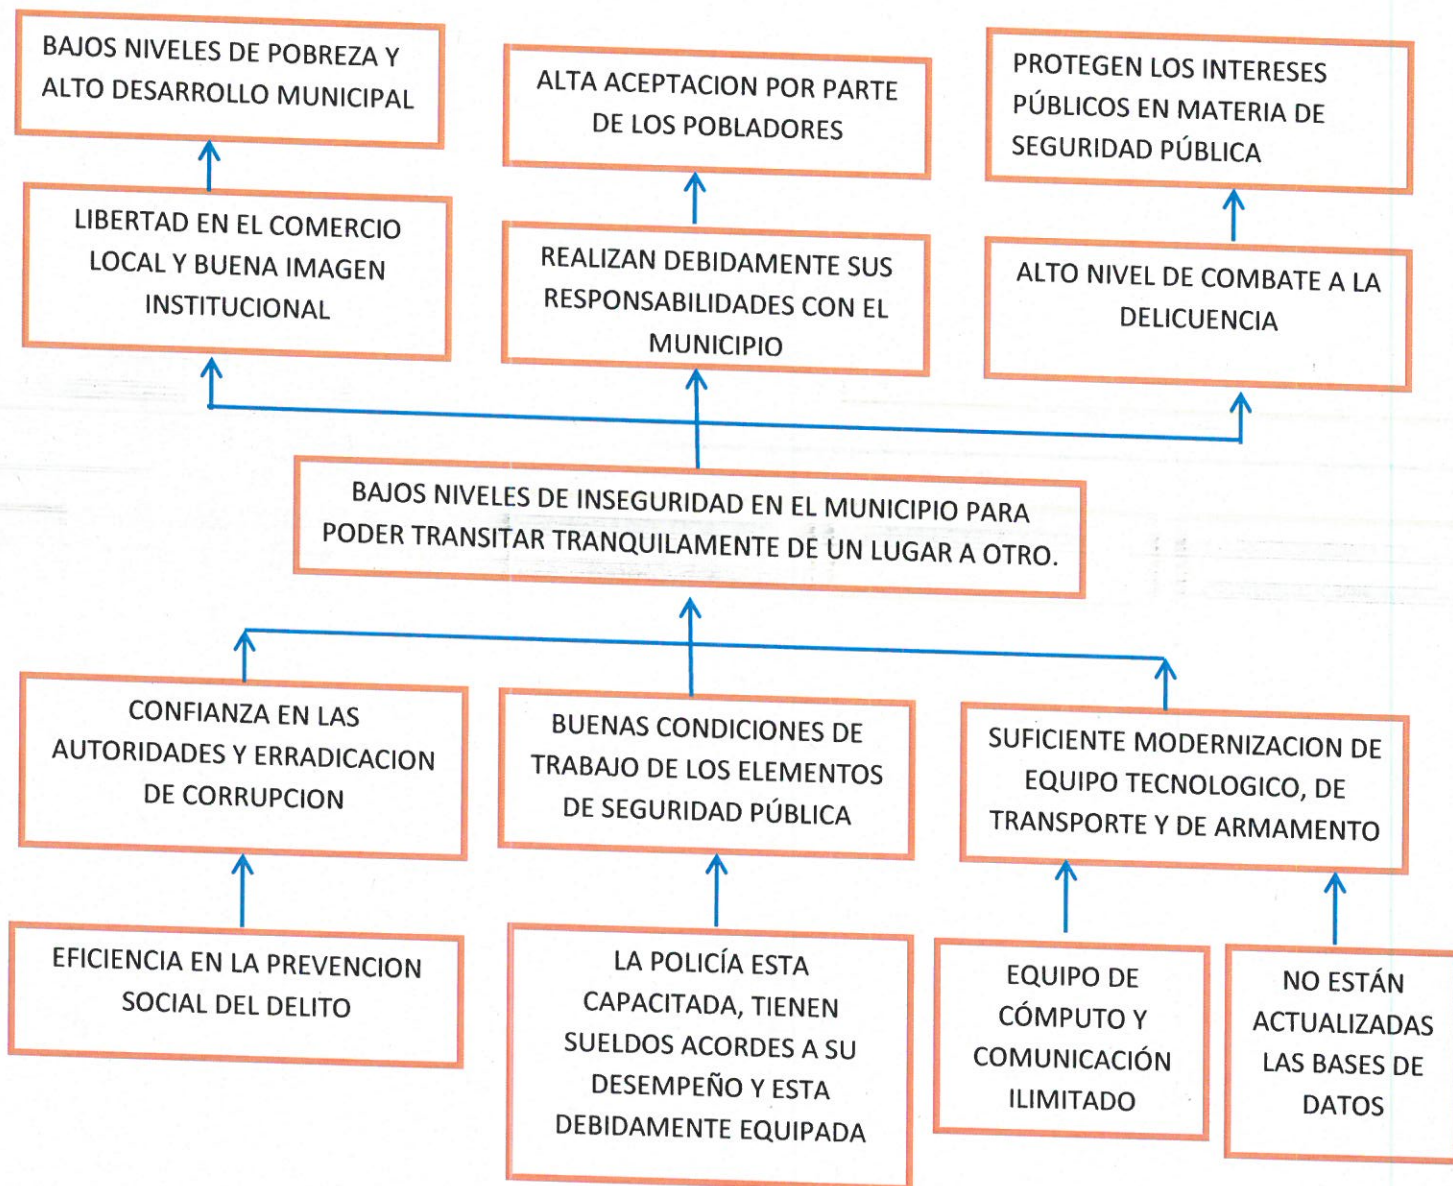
BAJOS NIVELES DE POBREZA Y ALTO DESARROLLO MUNICIPAL

ALTA ACEPTACION POR PARTE DE LOS POBLADORES

PROTEGEN LOS INTERESES PÚBLICOS EN MATERIA DE SEGURIDAD PÚBLICA

LIBERTAD EN EL COMERCIO LOCAL Y BUENA IMAGEN INSTITUCIONAL

REALIZAN DEBIDAMENTE SUS RESPONSABILIDADES CON EL MUNICIPIO

ALTO NIVEL DE COMBATE A LA DELICUENCIA

BAJOS NIVELES DE INSEGURIDAD EN EL MUNICIPIO PARA PODER TRANSITAR TRANQUILAMENTE DE UN LUGAR A OTRO.

CONFIANZA EN LAS AUTORIDADES Y ERRADICACION DE CORRUPCION

BUENAS CONDICIONES DE TRABAJO DE LOS ELEMENTOS DE SEGURIDAD PÚBLICA

SUFICIENTE MODERNIZACION DE EQUIPO TECNOLOGICO, DE TRANSPORTE Y DE ARMAMENTO

EFICIENCIA EN LA PREVENCION SOCIAL DEL DELITO

LA POLICÍA ESTA CAPACITADA, TIENEN SUELDOS ACORDES A SU DESEMPEÑO Y ESTA DEBIDAMENTE EQUIPADA

EQUIPO DE CÓMPUTO Y COMUNICACIÓN ILIMITADO

NO ESTÁN ACTUALIZADAS LAS BASES DE DATOS